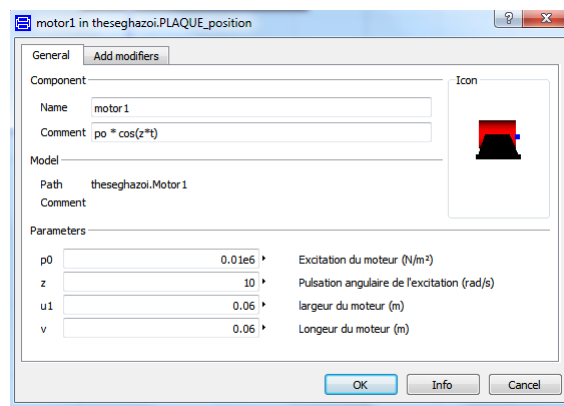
motor1 in theseghazoi.PLAQUE_position

?

General | Add modifiers

Component

Name motor1

Comment po * cos(z*t)

Icon

Model

Path theseghazoi.Motor1

Comment

Parameters

| | | |
|---|---|---|
| p0 | 0.01e6 | Excitation du moteur (N/m²) |
| z | 10 | Pulsation angulaire de l'excitation (rad/s) |
| u1 | 0.06 | largeur du moteur (m) |
| v | 0.06 | Longeur du moteur (m) |

OK | Info | Cancel